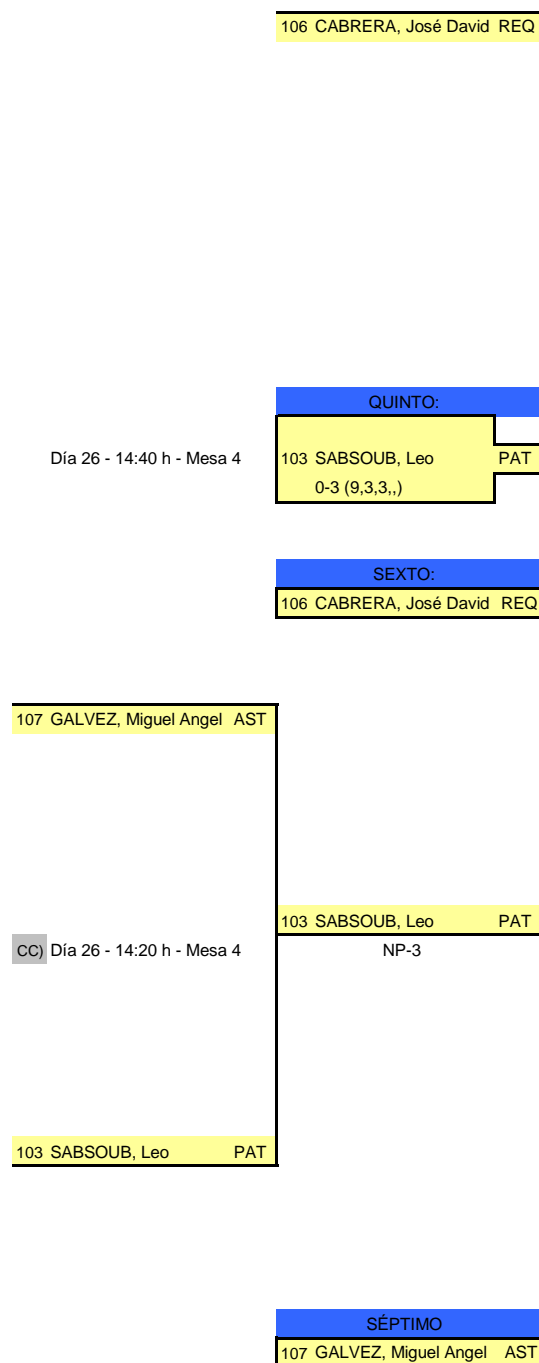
106 CABRERA, José David REQ

QUINTO:

Día 26 - 14:40 h - Mesa 4

103 SABSOUB, Leo PAT
0-3 (9,3,3,,)

SEXTO:
106 CABRERA, José David REQ

107 GALVEZ, Miguel Angel AST

103 SABSOUB, Leo PAT

CC) Día 26 - 14:20 h - Mesa 4

NP-3

103 SABSOUB, Leo PAT

SÉPTIMO
107 GALVEZ, Miguel Angel AST